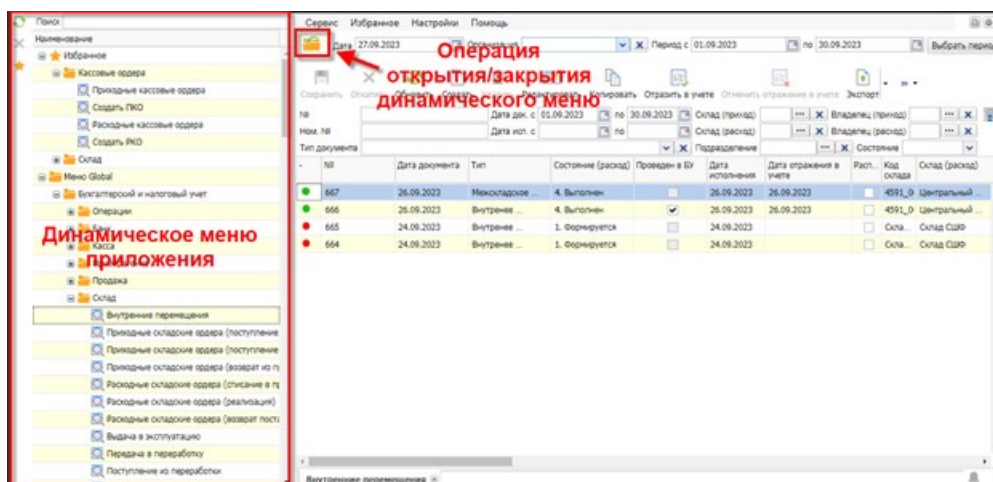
Поиск
Наименование
Избранное
Кассовые ордера
Приходные кассовые ордера
Создать ПКО
Расходные кассовые ордера
Создать РКО
Склад
Меню Global
Бухгалтерский и налоговый учет
Операции
Касса
Продажа
Склад
Внутренние перемещения
Приходные складские ордера (поступление
Приходные складские ордера (поступление
Приходные складские ордера (возврат из п
Расходные складские ордера (списание в п
Расходные складские ордера (реализация)
Расходные складские ордера (возврат пост
Выдача в эксплуатацию
Передача в переработку
Поступление из переработки

Динамическое меню приложения

Сервис Избранное Настройки Помощь

Операция открытия/закрытия динамического меню

Дата 27.09.2023 | Период с 01.09.2023 | по 30.09.2023 | Выбрать период

Сохранить | Отказ | Обновить | Создать | Копировать | Отразить в учете | Отменить отражение в учете | Экспорт

№ | Дата док. с 01.09.2023 | по 30.09.2023 | Склад (приход) | Владелец (приход)
Ном. № | Дата исп. с | по | Склад (расход) | Владелец (расход)
Тип документа | Подразделение | Состояние

| - | № | Дата документа | Тип | Состояние (расход) | Проведен в БУ | Дата исполнения | Дата отражения в учете | Расп... | Код склада | Склад (расход) |
|---|---|---|---|---|---|---|---|---|---|---|
| | 667 | 26.09.2023 | Межскладское ... | 4. Выполнен | | 26.09.2023 | 26.09.2023 | | 4591_0 | Центральный ... |
| | 666 | 26.09.2023 | Внутренее ... | 4. Выполнен | ✔ | 26.09.2023 | 26.09.2023 | | 4591_0 | Центральный ... |
| | 665 | 24.09.2023 | Внутренее ... | 1. Формируется | | 24.09.2023 | | | Скла... | Склад СШФ |
| | 664 | 24.09.2023 | Внутренее ... | 1. Формируется | | 24.09.2023 | | | Скла... | Склад СШФ |

Внутренние перемещения